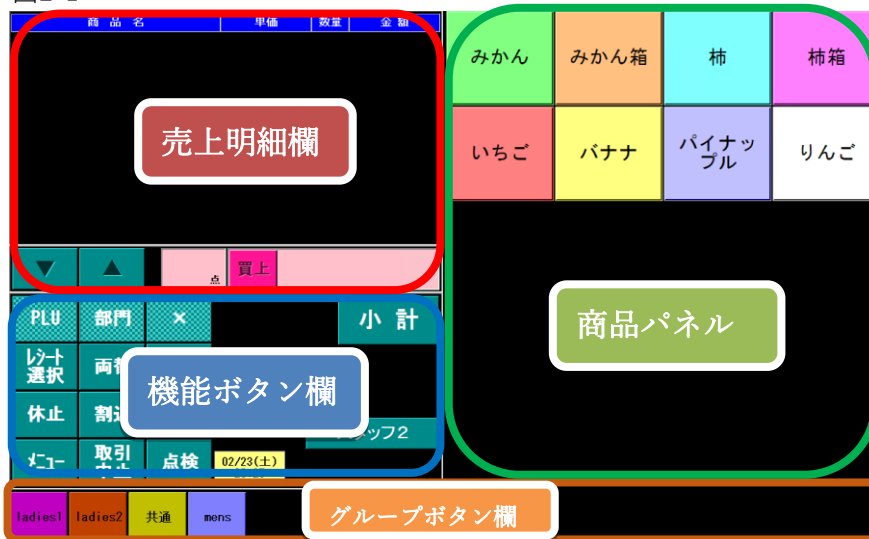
商品名 | 単価 | 数量 | 金額

売上明細欄

▼ ▲ 点 買上

PLU 部門 ×
小計
レシート選択 両替
休止 割込
メニュー 取引中止 点検
02/23(土)
ップ2

機能ボタン欄

みかん | みかん箱 | 柿 | 柿箱
いちご | バナナ | パイナップル | りんご

商品パネル

ladies1 ladies2 共通 mens

グループボタン欄